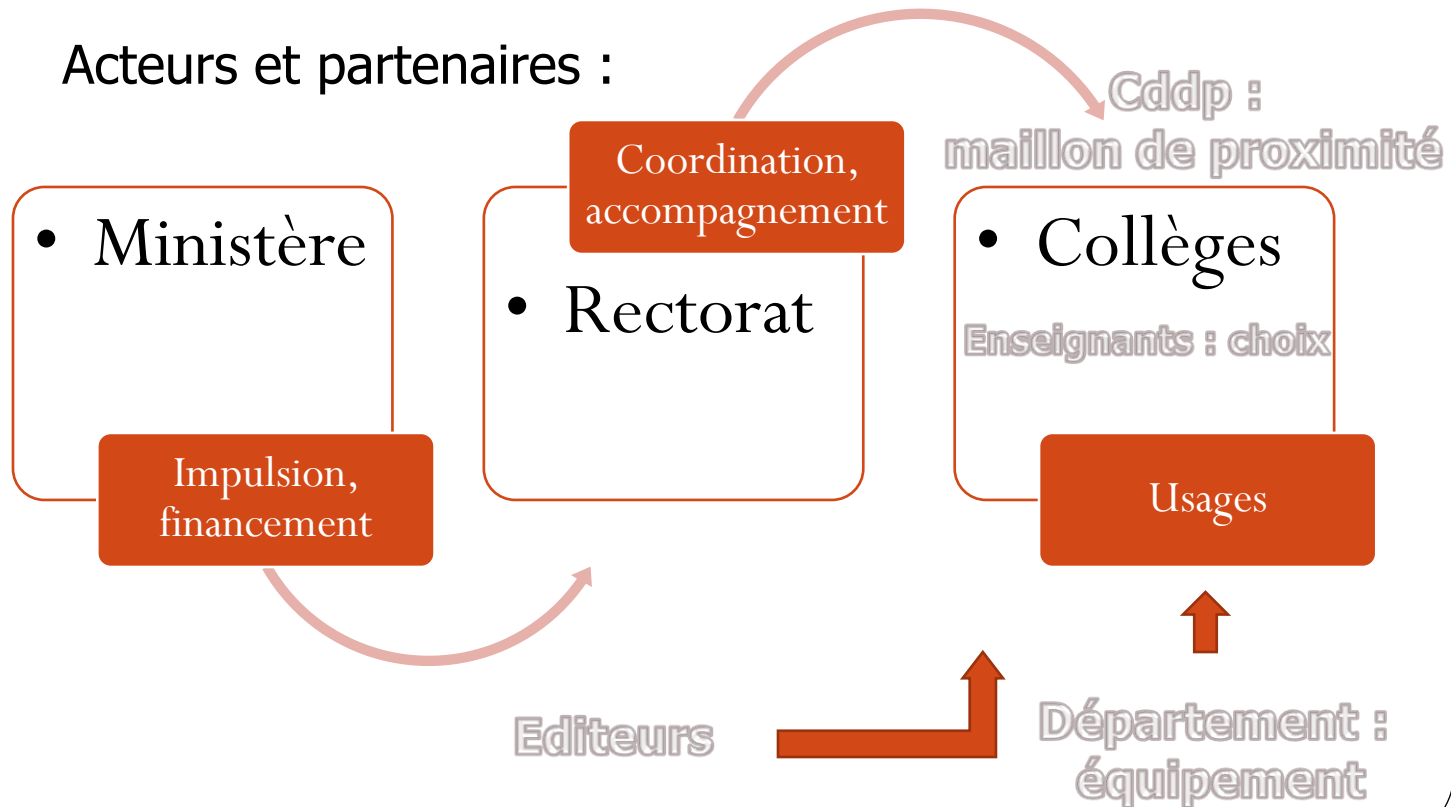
Acteurs et partenaires :

Cddp : maillon de proximité

Coordination, accompagnement

• Ministère

• Rectorat

• Collèges

Enseignants : choix

Impulsion, financement

Usages

Editeurs

Département : équipement